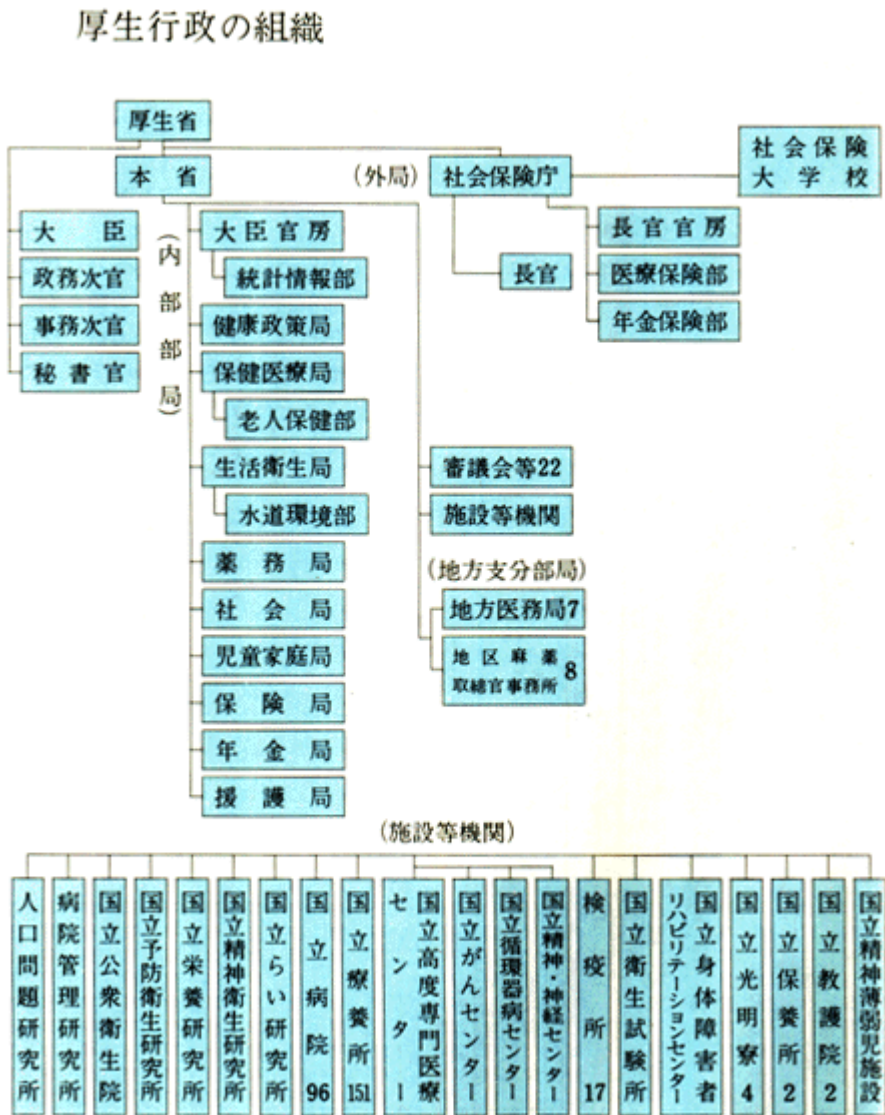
厚生行政の組織

厚生省

本省

(外局)

社会保険庁

社会保険大学校

大臣

政務次官

事務次官

秘書官

(内部部局)

大臣官房

統計情報部

健康政策局

保健医療局

老人保健部

生活衛生局

水道環境部

薬務局

社会局

児童家庭局

保険局

年金局

援護局

長官

長官官房

医療保険部

年金保険部

審議会等22

施設等機関

(地方支分部局)

地方医務局7

地区麻薬取締官事務所8

(施設等機関)

人口問題研究所

病院管理研究所

国立公衆衛生院

国立予防衛生研究所

国立栄養研究所

国立精神衛生研究所

国立らい研究所

国立病院96

国立療養所151

国立高度専門医療センター

国立がんセンター1

国立循環器病センター1

国立精神・神経センター1

検疫所17

国立衛生試験所

国立身体障害者リハビリテーションセンター

国立光明寮4

国立保養所2

国立教護院2

国立精神薄弱児施設